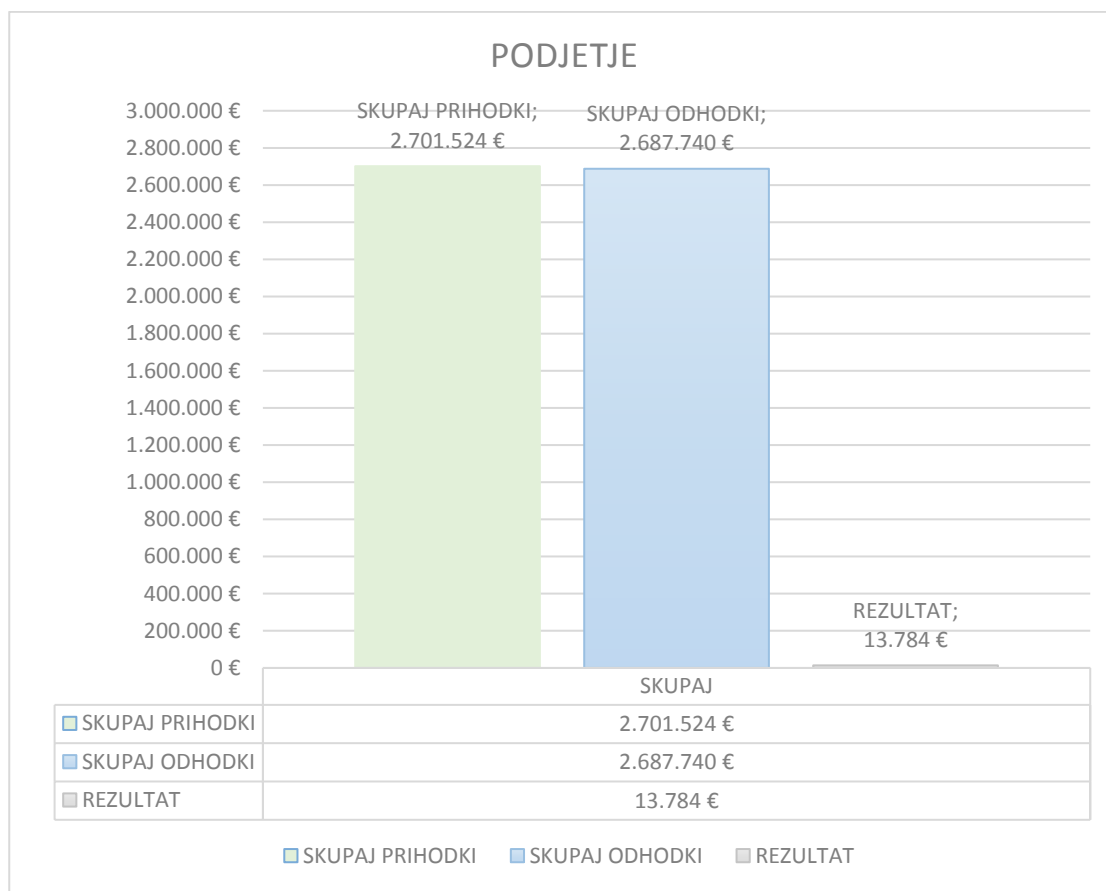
PODJETJE

3.000.000 €
2.800.000 €
2.600.000 €
2.400.000 €
2.200.000 €
2.000.000 €
1.800.000 €
1.600.000 €
1.400.000 €
1.200.000 €
1.000.000 €
800.000 €
600.000 €
400.000 €
200.000 €
0 €

SKUPAJ PRIHODKI; 2.701.524 €
SKUPAJ ODHODKI; 2.687.740 €
REZULTAT; 13.784 €

| | SKUPAJ |
|---|---|
| SKUPAJ PRIHODKI | 2.701.524 € |
| SKUPAJ ODHODKI | 2.687.740 € |
| REZULTAT | 13.784 € |

SKUPAJ PRIHODKI SKUPAJ ODHODKI REZULTAT